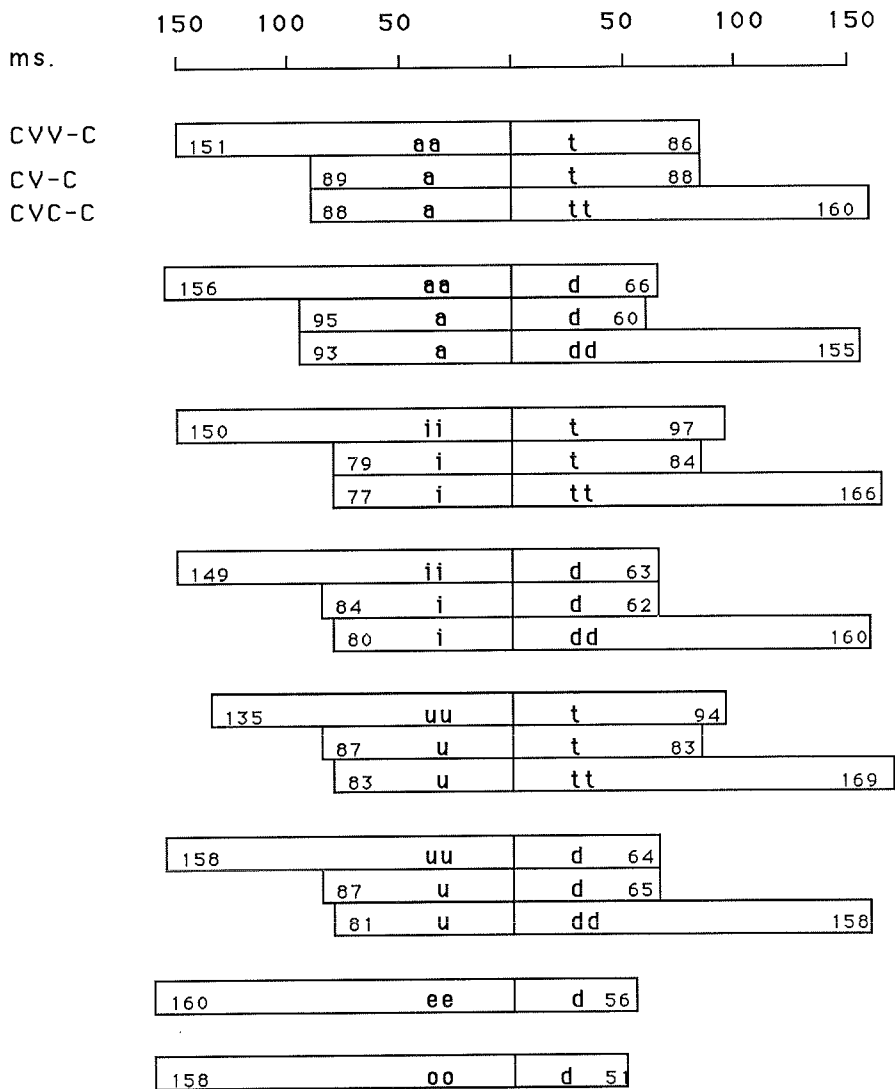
150 100 50 50 100 150
ms.

CVV-C 151 aa t 86
CV-C 89 a t 88
CVC-C 88 a tt 160

156 aa d 66
95 a d 60
93 a dd 155

150 ii t 97
79 i t 84
77 i tt 166

149 ii d 63
84 i d 62
80 i dd 160

135 uu t 94
87 u t 83
83 u tt 169

158 uu d 64
87 u d 65
81 u dd 158

160 ee d 56

158 oo d 51